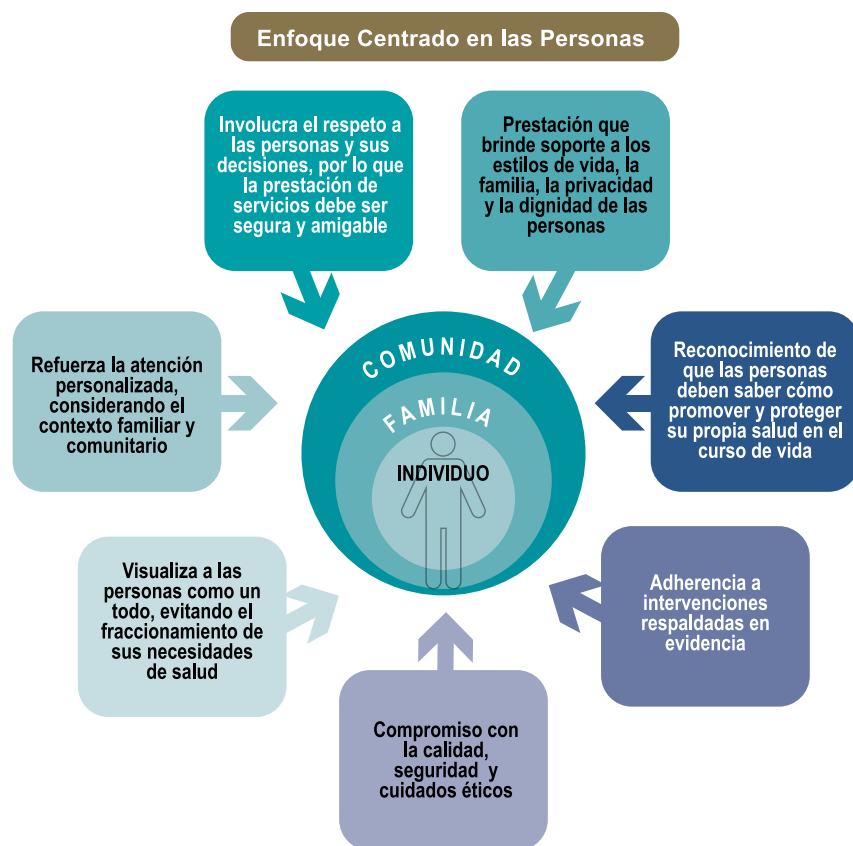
Enfoque Centrado en las Personas

Involucra el respeto a las personas y sus decisiones, por lo que la prestación de servicios debe ser segura y amigable

Prestación que brinde soporte a los estilos de vida, la familia, la privacidad y la dignidad de las personas

Refuerza la atención personalizada, considerando el contexto familiar y comunitario

COMUNIDAD

FAMILIA

INDIVIDUO

Reconocimiento de que las personas deben saber cómo promover y proteger su propia salud en el curso de vida

Visualiza a las personas como un todo, evitando el fraccionamiento de sus necesidades de salud

Adherencia a intervenciones respaldadas en evidencia

Compromiso con la calidad, seguridad y cuidados éticos